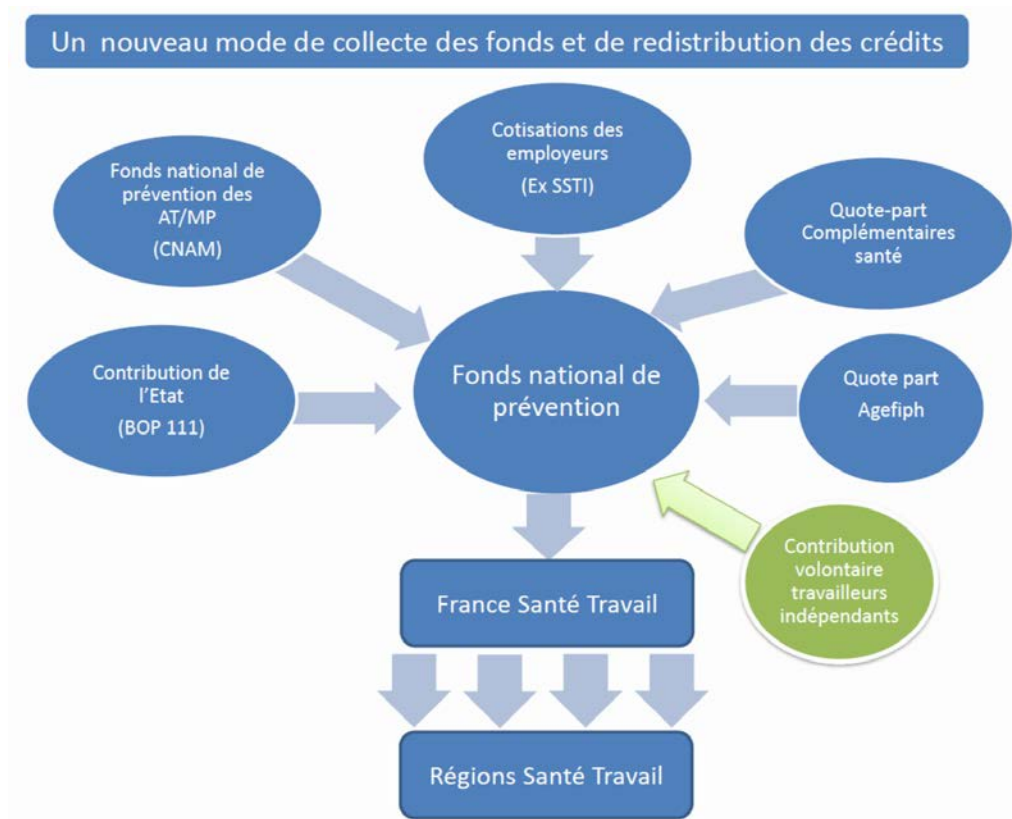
Un nouveau mode de collecte des fonds et de redistribution des crédits

Fonds national de prévention des AT/MP
(CNAM)

Cotisations des employeurs
(Ex SSTI)

Quote-part Complémentaires santé

Contribution de l'Etat
(BOP 111)

Fonds national de prévention

Quote part Agefiph

Contribution volontaire travailleurs indépendants

France Santé Travail

Régions Santé Travail